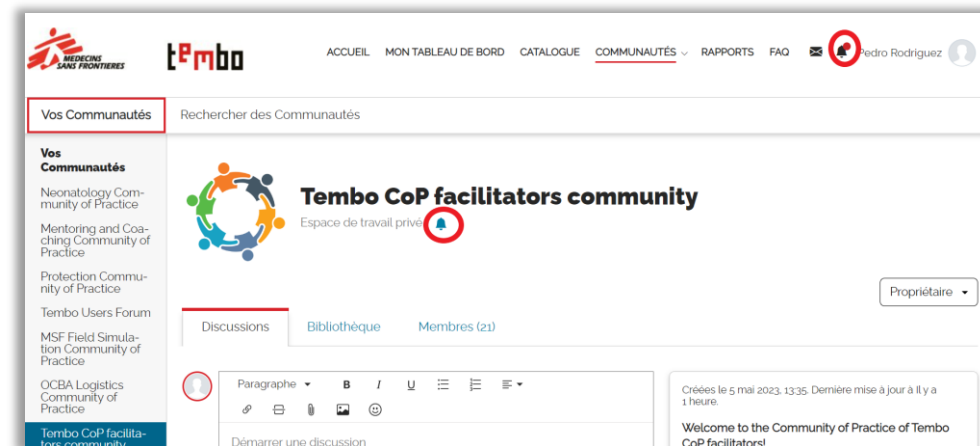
MEDECINS SANS FRONTIERES

tembo

ACCUEIL MON TABLEAU DE BORD CATALOGUE COMMUNAUTÉS RAPPORTS FAQ Pedro Rodriguez

Vos Communautés Rechercher des Communautés

Vos Communautés

Neonatology Community of Practice

Mentoring and Coaching Community of Practice

Protection Community of Practice

Tembo Users Forum

MSF Field Simulation Community of Practice

OCBA Logistics Community of Practice

Tembo CoP facilitators community

Tembo CoP facilitators community

Espace de travail privé

Propriétaire

Discussions Bibliothèque Membres (21)

Paragraphe B I U

Démarrer une discussion

Créées le 5 mai 2023, 13:35. Dernière mise à jour à Il y a 1 heure.

Welcome to the Community of Practice of Tembo CoP facilitators!